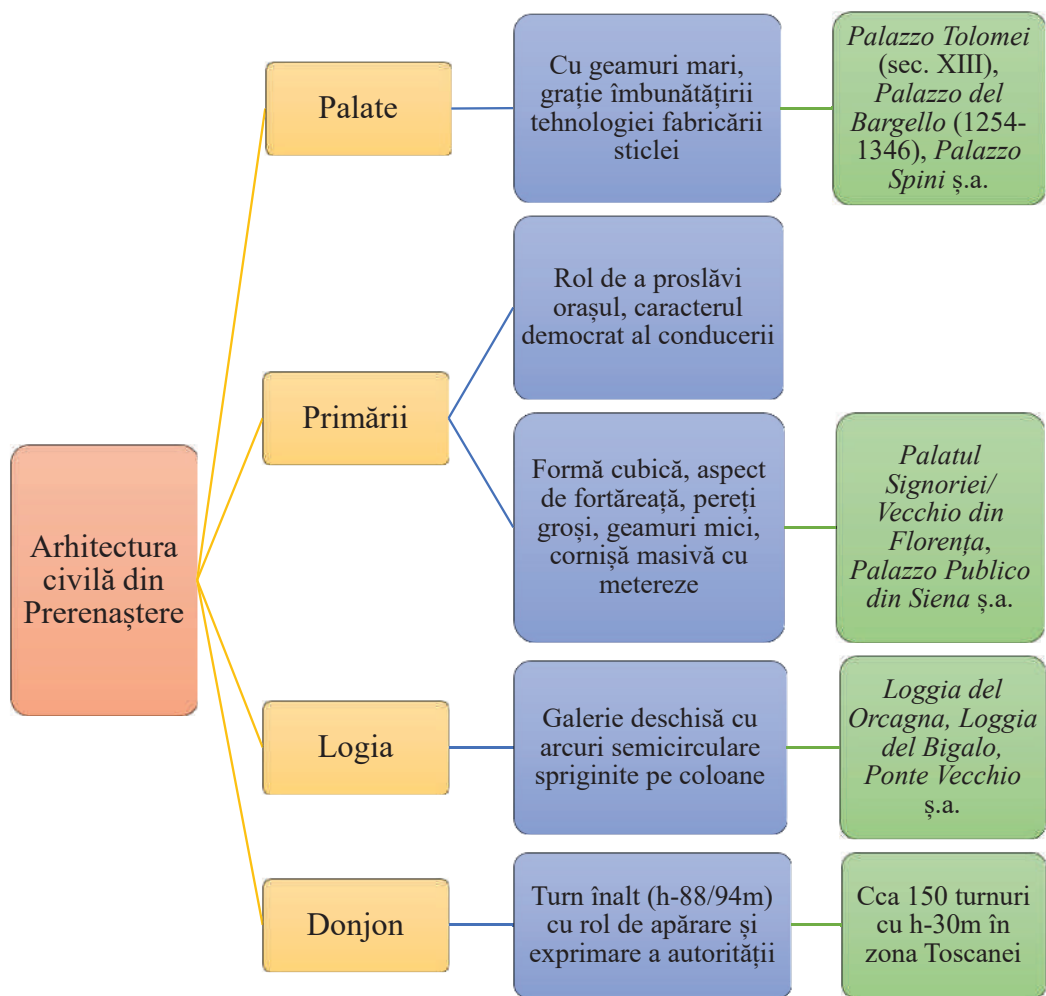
Arhitectura civilă din Prerenaștere

Palate

Cu geamuri mari, grație îmbunătățirii tehnologiei fabricării sticlei

Palazzo Tolomei (sec. XIII), Palazzo del Bargello (1254-1346), Palazzo Spini ș.a.

Primării

Rol de a proslăvi orașul, caracterul democrat al conducerii

Formă cubică, aspect de fortăreață, pereți groși, geamuri mici, cornișă masivă cu metereze

Palatul Signoriei/ Vecchio din Florența, Palazzo Publico din Siena ș.a.

Logia

Galerie deschisă cu arcuri semicirculare sprijinite pe coloane

Loggia del Orcagna, Loggia del Bigalo, Ponte Vecchio ș.a.

Donjon

Turn înalt (h-88/94m) cu rol de apărare și exprimare a autorității

Cca 150 turnuri cu h-30m în zona Toscanei